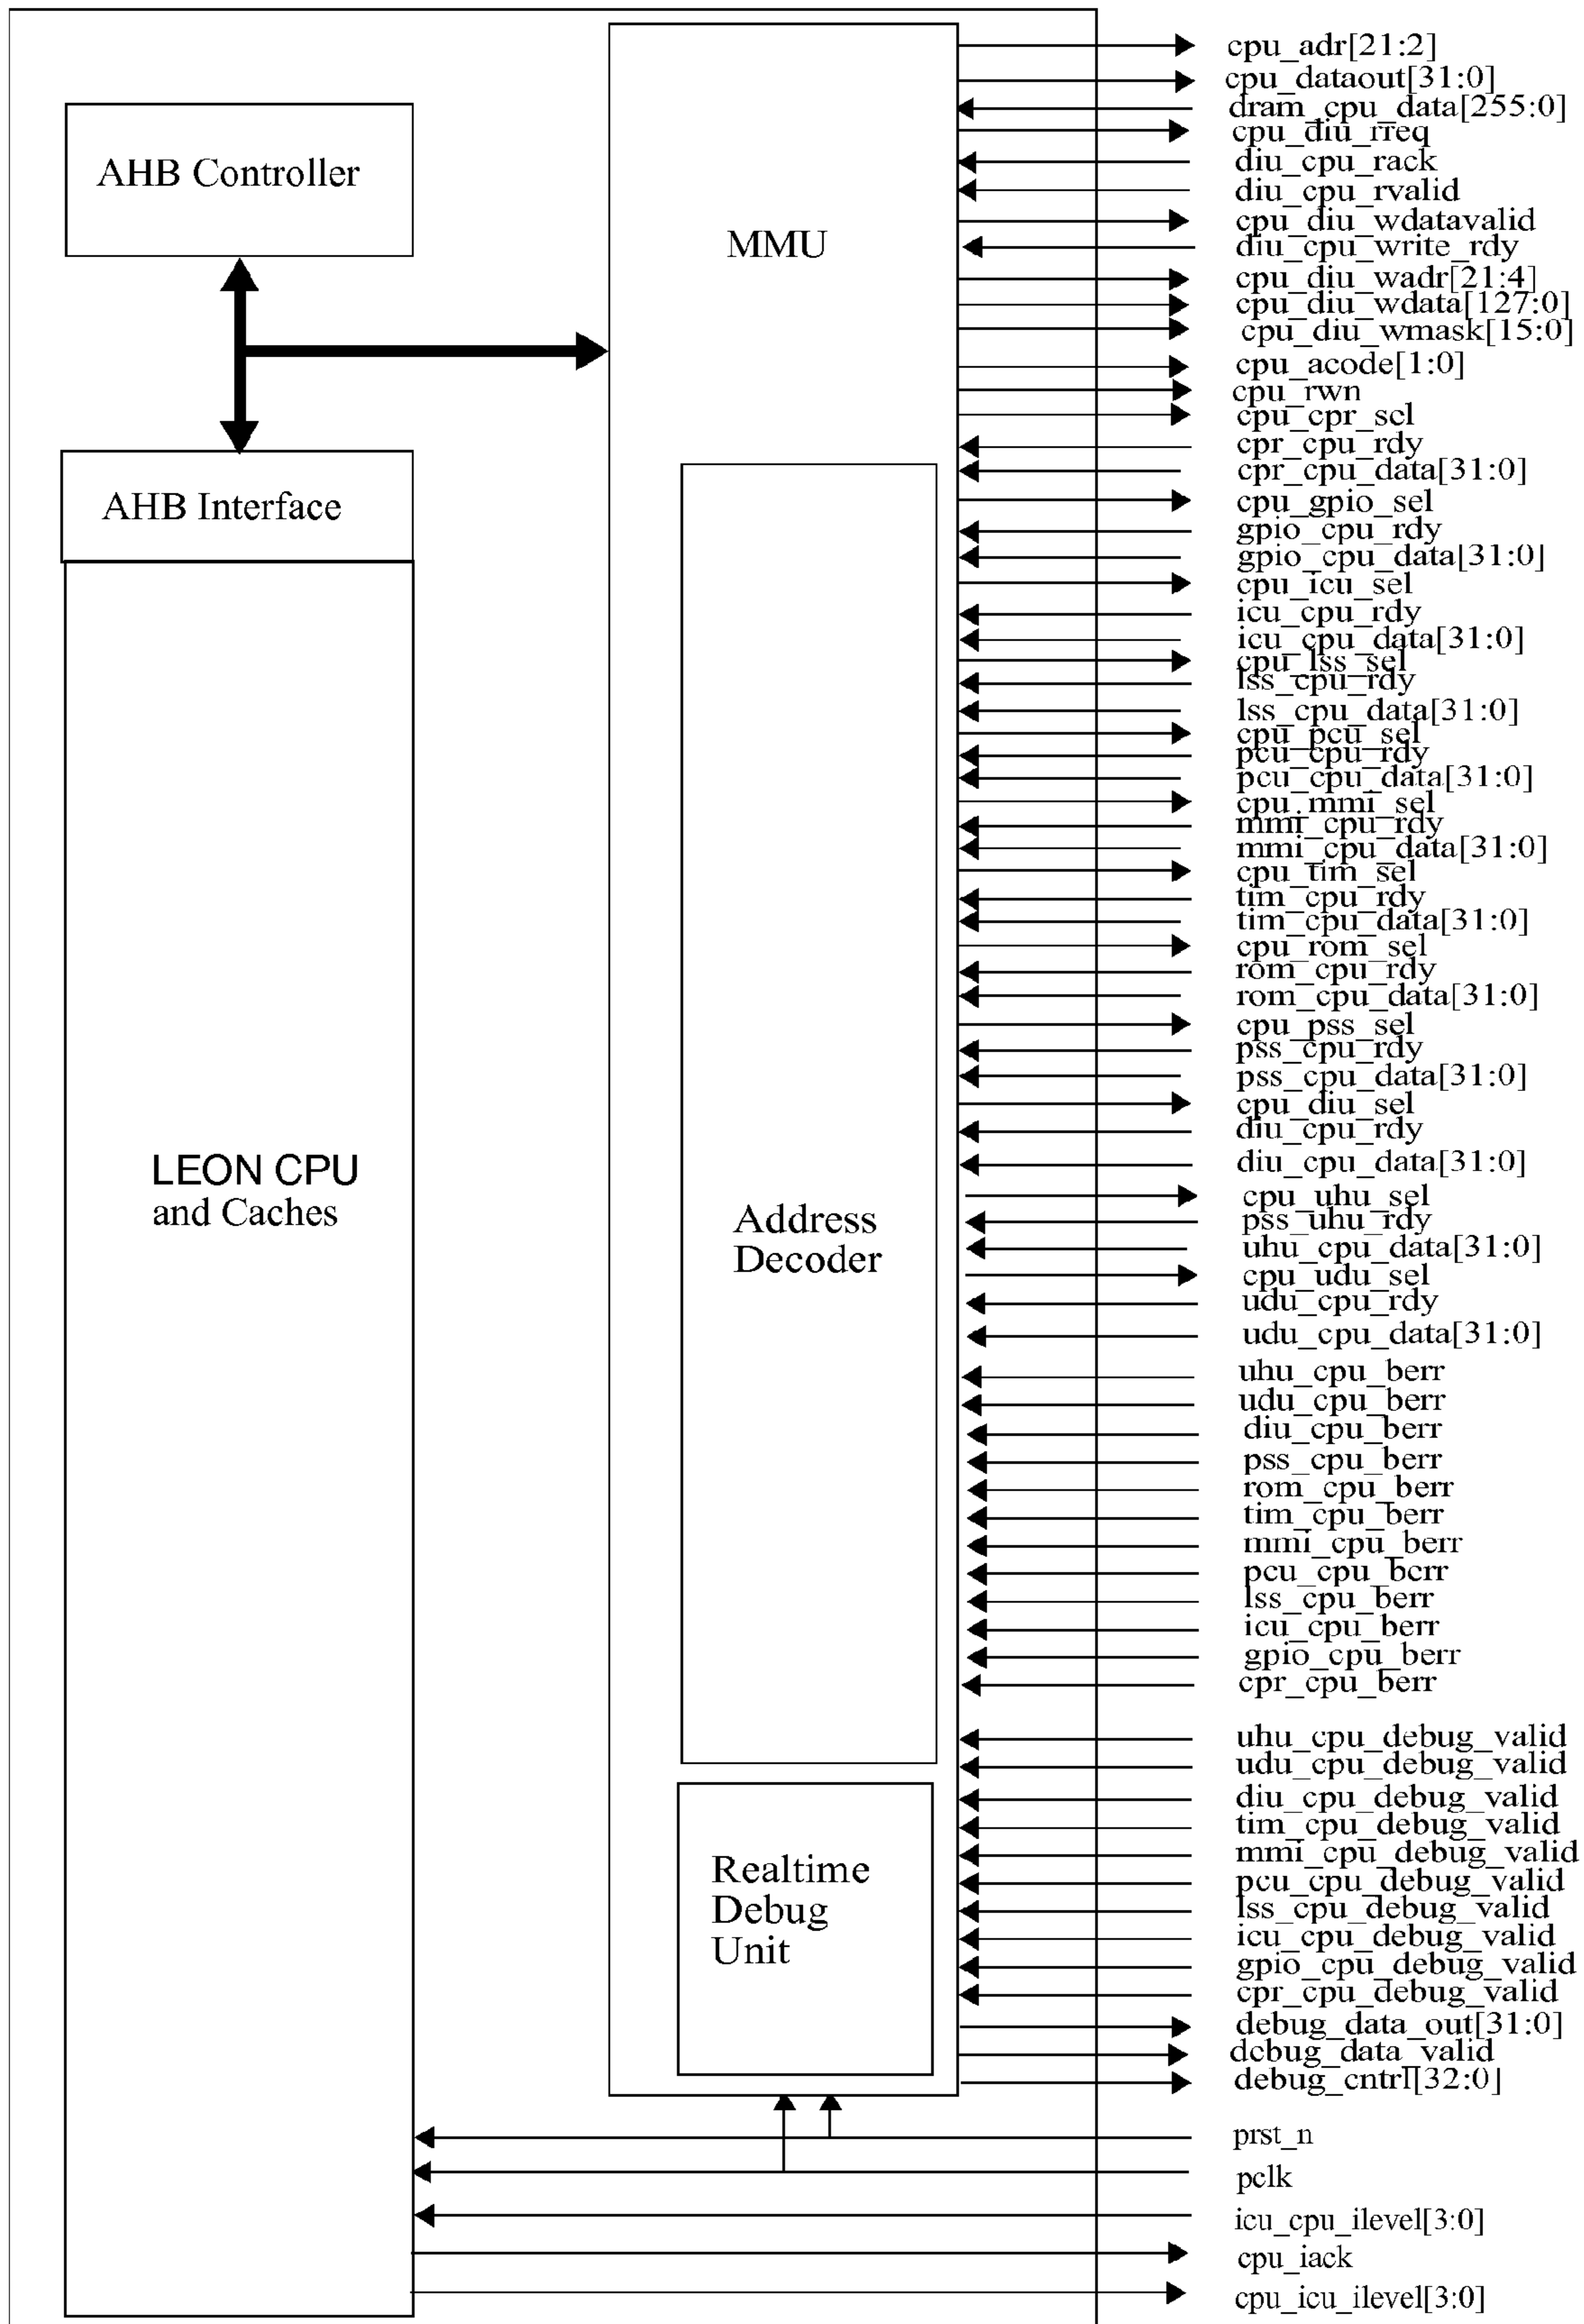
AHB Controller

MMU

AHB Interface

LEON CPU and Caches

Address Decoder

Realtime Debug Unit

cpu_adr[21:2]
cpu_dataout[31:0]
dram_cpu_data[255:0]
cpu_diu_rreq
diu_cpu_rack
diu_cpu_rvalid
cpu_diu_wdatavalid
diu_cpu_write_rdy
cpu_diu_wadr[21:4]
cpu_diu_wdata[127:0]
cpu_diu_wmask[15:0]
cpu_acode[1:0]
cpu_rwn
cpu_cpr_sel
cpr_cpu_rdy
cpr_cpu_data[31:0]
cpu_gpio_sel
gpio_cpu_rdy
gpio_cpu_data[31:0]
cpu_icu_sel
icu_cpu_rdy
icu_cpu_data[31:0]
cpu_lss_sel
lss_cpu_rdy
lss_cpu_data[31:0]
cpu_pcu_sel
pcu_cpu_rdy
pcu_cpu_data[31:0]
cpu_mmi_sel
mmi_cpu_rdy
mmi_cpu_data[31:0]
cpu_tim_sel
tim_cpu_rdy
tim_cpu_data[31:0]
cpu_rom_sel
rom_cpu_rdy
rom_cpu_data[31:0]
cpu_pss_sel
pss_cpu_rdy
pss_cpu_data[31:0]
cpu_diu_sel
diu_cpu_rdy
diu_cpu_data[31:0]
cpu_uhu_sel
pss_uhu_rdy
uhu_cpu_data[31:0]
cpu_udu_sel
udu_cpu_rdy
udu_cpu_data[31:0]
uhu_cpu_berr
udu_cpu_berr
diu_cpu_berr
pss_cpu_berr
rom_cpu_berr
tim_cpu_berr
mmi_cpu_berr
pcu_cpu_berr
lss_cpu_berr
icu_cpu_berr
gpio_cpu_berr
cpr_cpu_berr
uhu_cpu_debug_valid
udu_cpu_debug_valid
diu_cpu_debug_valid
tim_cpu_debug_valid
mmi_cpu_debug_valid
pcu_cpu_debug_valid
lss_cpu_debug_valid
icu_cpu_debug_valid
gpio_cpu_debug_valid
cpr_cpu_debug_valid
debug_data_out[31:0]
debug_data_valid
debug_cntrl[32:0]
prst_n
pclk
icu_cpu_ilevel[3:0]
cpu_iack
cpu_icu_ilevel[3:0]